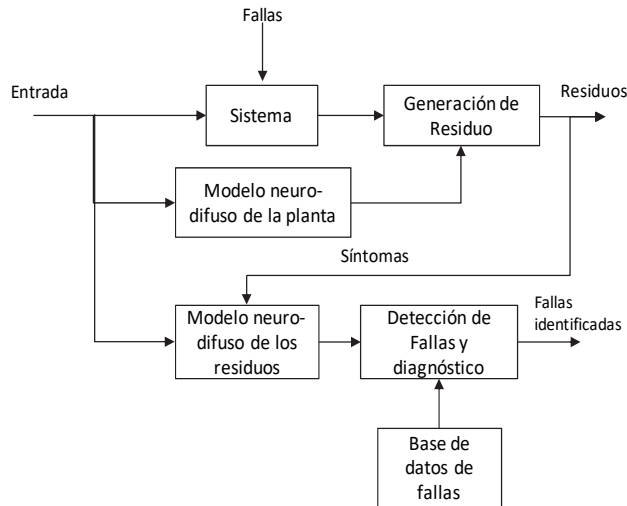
Fallas

Entrada

Sistema

Generación de Residuo

Residuos

Modelo neuro-difuso de la planta

Síntomas

Modelo neuro-difuso de los residuos

Detección de Fallas y diagnóstico

Fallas identificadas

Base de datos de fallas